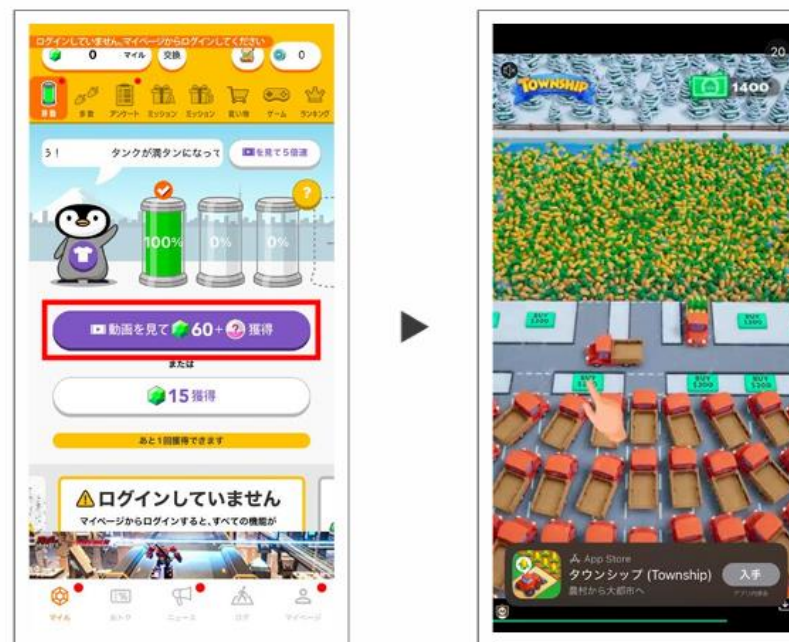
ログインしていません。マイページからログインしてください

0 マイル 交換

0

貯金 歩数 アンケート ミッション ミッション 買い物 ゲーム ランキング

う！ タンクが満タンになって

を見て5倍速

100% 0% 0%

?

動画を見て 60+ 獲得

または

15獲得

あと1回獲得できます

⚠ログインしていません

マイページからログインすると、すべての機能が

マイル おトク ニュース ログ マイページ

TOWNSHIP

1400

20

BUY 1,200

BUY 1,200

BUY 1,200

BUY 1,200

BUY 1,200

App Store

タウンシップ (Township)

農村から大都市へ

入手

アプリ内課金